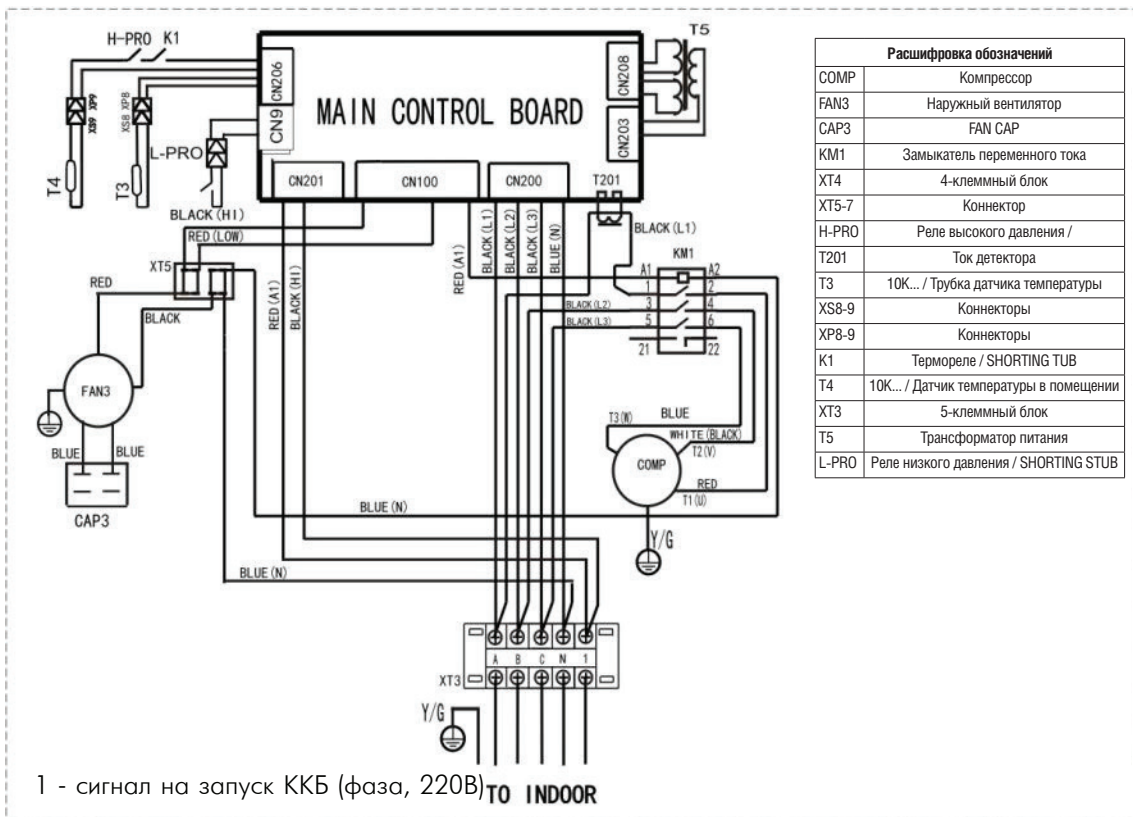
H-PRO K1

XS9 XP9

XS8 XP8

T4

T3

L-PRO

CN206

CN9

MAIN CONTROL BOARD

CN208

CN203

T5

CN201

CN100

CN200

T201

BLACK (H1)

RED (LOW)

BLACK (L1)

KM1

XT5

RED

BLACK

RED (A1)

BLACK (H1)

RED (A1)

BLACK (L1)

BLACK (L2)

BLACK (L3)

BLUE (N)

A1 A2

1 2

3 4

5 6

21 22

BLACK (L2)

BLACK (L3)

FAN3

BLUE BLUE

CAP3

T3(W)

BLUE

WHITE (BLACK)

T2(V)

COMP

RED

T1(U)

BLUE (N)

Y/G

BLUE (N)

A B C N 1

XT3

Y/G

1 - сигнал на запуск ККБ (фаза, 220В) TO INDOOR

| Расшифровка обозначений | |
|---|---|
| COMP | Компрессор |
| FAN3 | Наружный вентилятор |
| CAP3 | FAN CAP |
| KM1 | Замыкатель переменного тока |
| XT4 | 4-клеммный блок |
| XT5-7 | Коннектор |
| H-PRO | Реле высокого давления / |
| T201 | Ток детектора |
| T3 | 10K... / Трубка датчика температуры |
| XS8-9 | Коннекторы |
| XP8-9 | Коннекторы |
| K1 | Термореле / SHORTING TUB |
| T4 | 10K... / Датчик температуры в помещении |
| XT3 | 5-клеммный блок |
| T5 | Трансформатор питания |
| L-PRO | Реле низкого давления / SHORTING STUB |